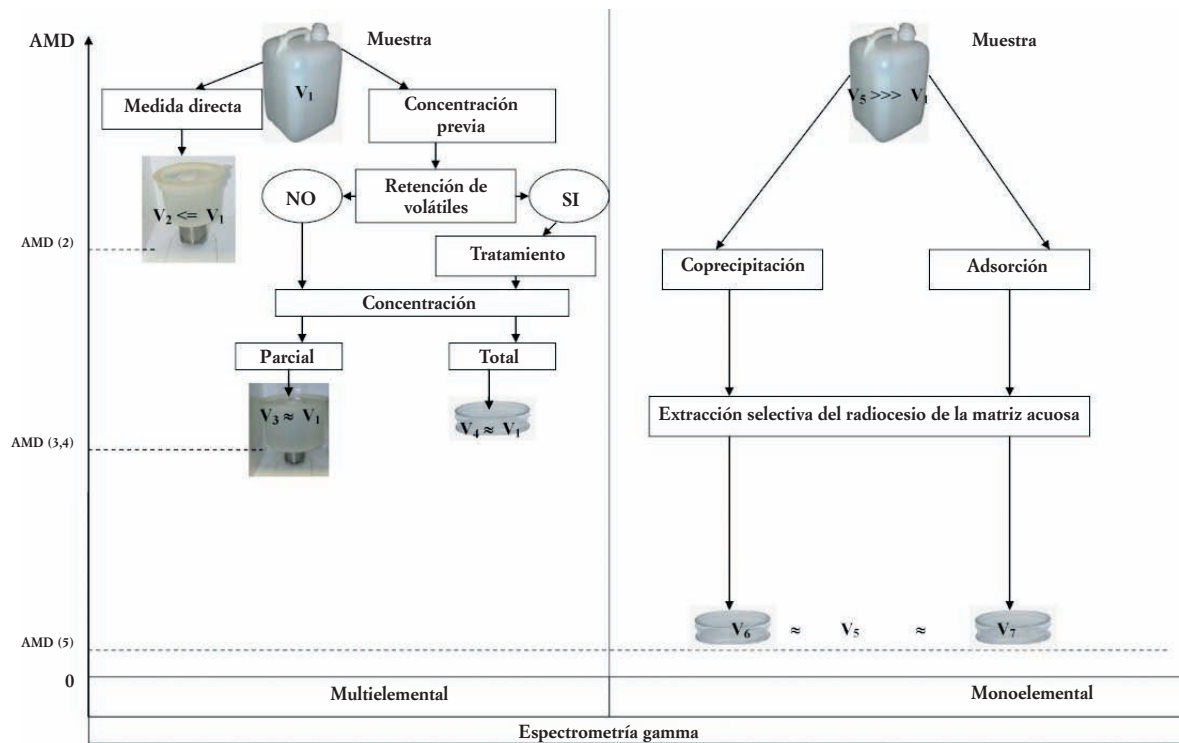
AMD

Muestra

$V_1$

Medida directa

Concentración previa

$V_2 <= V_1$

NO

Retención de volátiles

SI

AMD (2)

Tratamiento

Concentración

Parcial

Total

$V_3 \approx V_1$

$V_4 \approx V_1$

AMD (3,4)

Muestra

$V_5 >>> V_1$

Coprecipitación

Adsorción

Extracción selectiva del radiocesio de la matriz acuosa

$V_6$ $\approx$ $V_5$ $\approx$ $V_7$

AMD (5)

0

Multielemental

Monoelemental

Espectrometría gamma